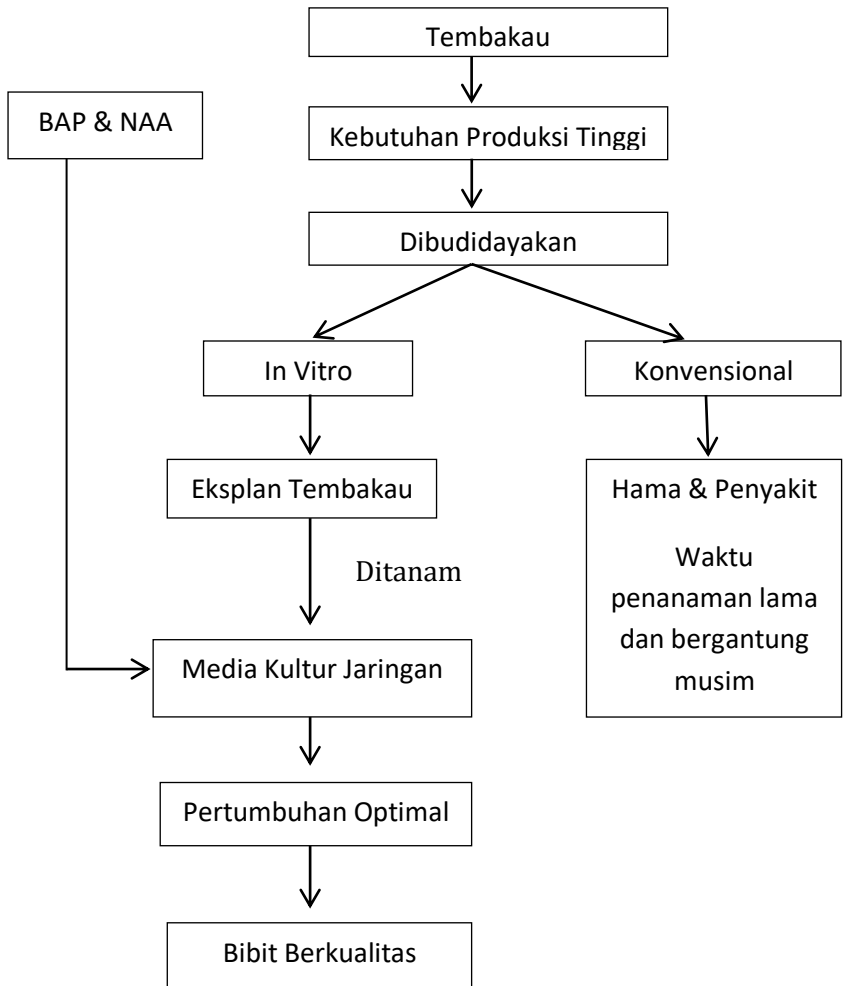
Tembakau

BAP & NAA

Kebutuhan Produksi Tinggi

Dibudidayakan

In Vitro

Konvensional

Eksplan Tembakau

Hama & Penyakit

Waktu penanaman lama dan bergantung musim

Ditanam

Media Kultur Jaringan

Pertumbuhan Optimal

Bibit Berkualitas